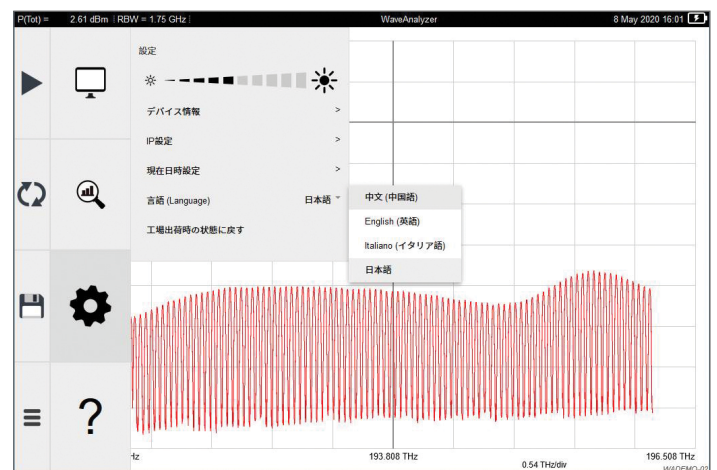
P(Tot) = 2.61 dBm | RBW = 1.75 GHz | WaveAnalyzer 8 May 2020 16:01

設定

デバイス情報 >

IP設定 >

現在日時設定 >

言語 (Language) 日本語

工場出荷時の状態に戻す

中文 (中国語)

English (英語)

Italiano (イタリア語)

日本語

?

Hz

193.808 THz

0.54 THz/div

196.508 THz

WADEMO-02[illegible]